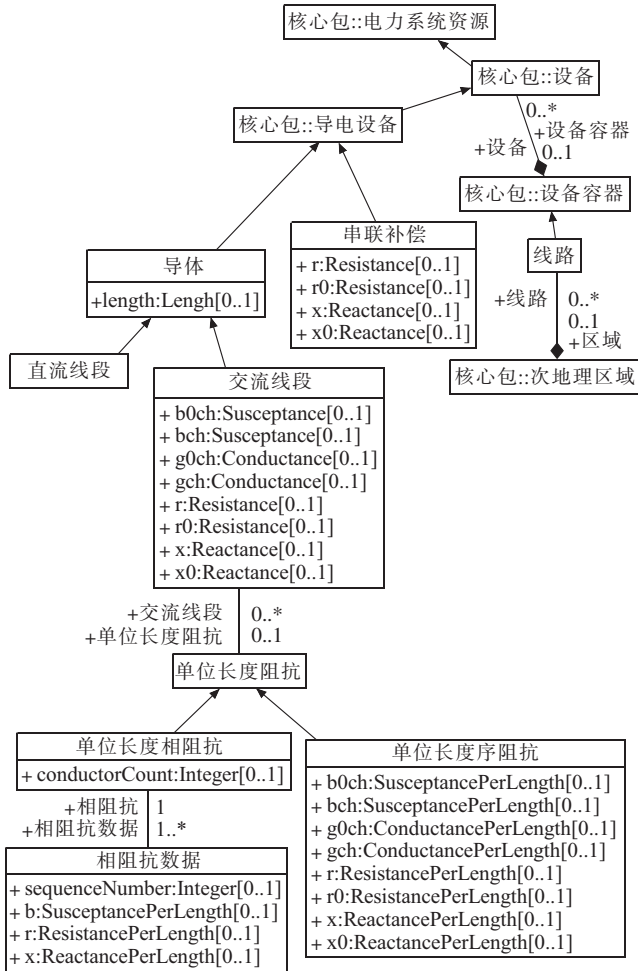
核心包::电力系统资源

核心包::设备

0..*
+设备容器
+设备
0..1

核心包::导电设备

核心包::设备容器

串联补偿
+ r:Resistance[0..1]
+ r0:Resistance[0..1]
+ x:Reactance[0..1]
+ x0:Reactance[0..1]

线路

导体
+length:Lengh[0..1]

+线路
0..*
0..1
+区域

直流线段

核心包::次地理区域

交流线段
+ b0ch:Susceptance[0..1]
+ bch:Susceptance[0..1]
+ g0ch:Conductance[0..1]
+ gch:Conductance[0..1]
+ r:Resistance[0..1]
+ r0:Resistance[0..1]
+ x:Reactance[0..1]
+ x0:Reactance[0..1]

+交流线段
+单位长度阻抗
0..*
0..1

单位长度阻抗

单位长度相阻抗
+ conductorCount:Integer[0..1]

单位长度序阻抗
+ b0ch:SusceptancePerLength[0..1]
+ bch:SusceptancePerLength[0..1]
+ g0ch:ConductancePerLength[0..1]
+ gch:ConductancePerLength[0..1]
+ r:ResistancePerLength[0..1]
+ r0:ResistancePerLength[0..1]
+ x:ReactancePerLength[0..1]
+ x0:ReactancePerLength[0..1]

+相阻抗
+相阻抗数据
1
1..*

相阻抗数据
+ sequenceNumber:Integer[0..1]
+ b:SusceptancePerLength[0..1]
+ r:ResistancePerLength[0..1]
+ x:ReactancePerLength[0..1]